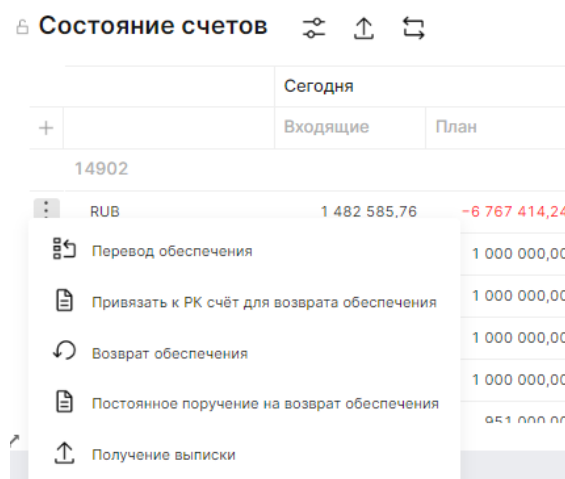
Состояние счетов

| | | Сегодня | |
|---|---|---|---|
| + | | Входящие | План |
| 14902 | | | |
| ⋮ | RUB | 1 482 585,76 | −6 767 414,24 |
| | | | 1 000 000,00 |
| | | | 1 000 000,00 |
| | | | 1 000 000,00 |
| | | | 1 000 000,00 |
| | | | 951 000,00 |

Перевод обеспечения

Привязать к РК счёт для возврата обеспечения

Возврат обеспечения

Постоянное поручение на возврат обеспечения

Получение выписки